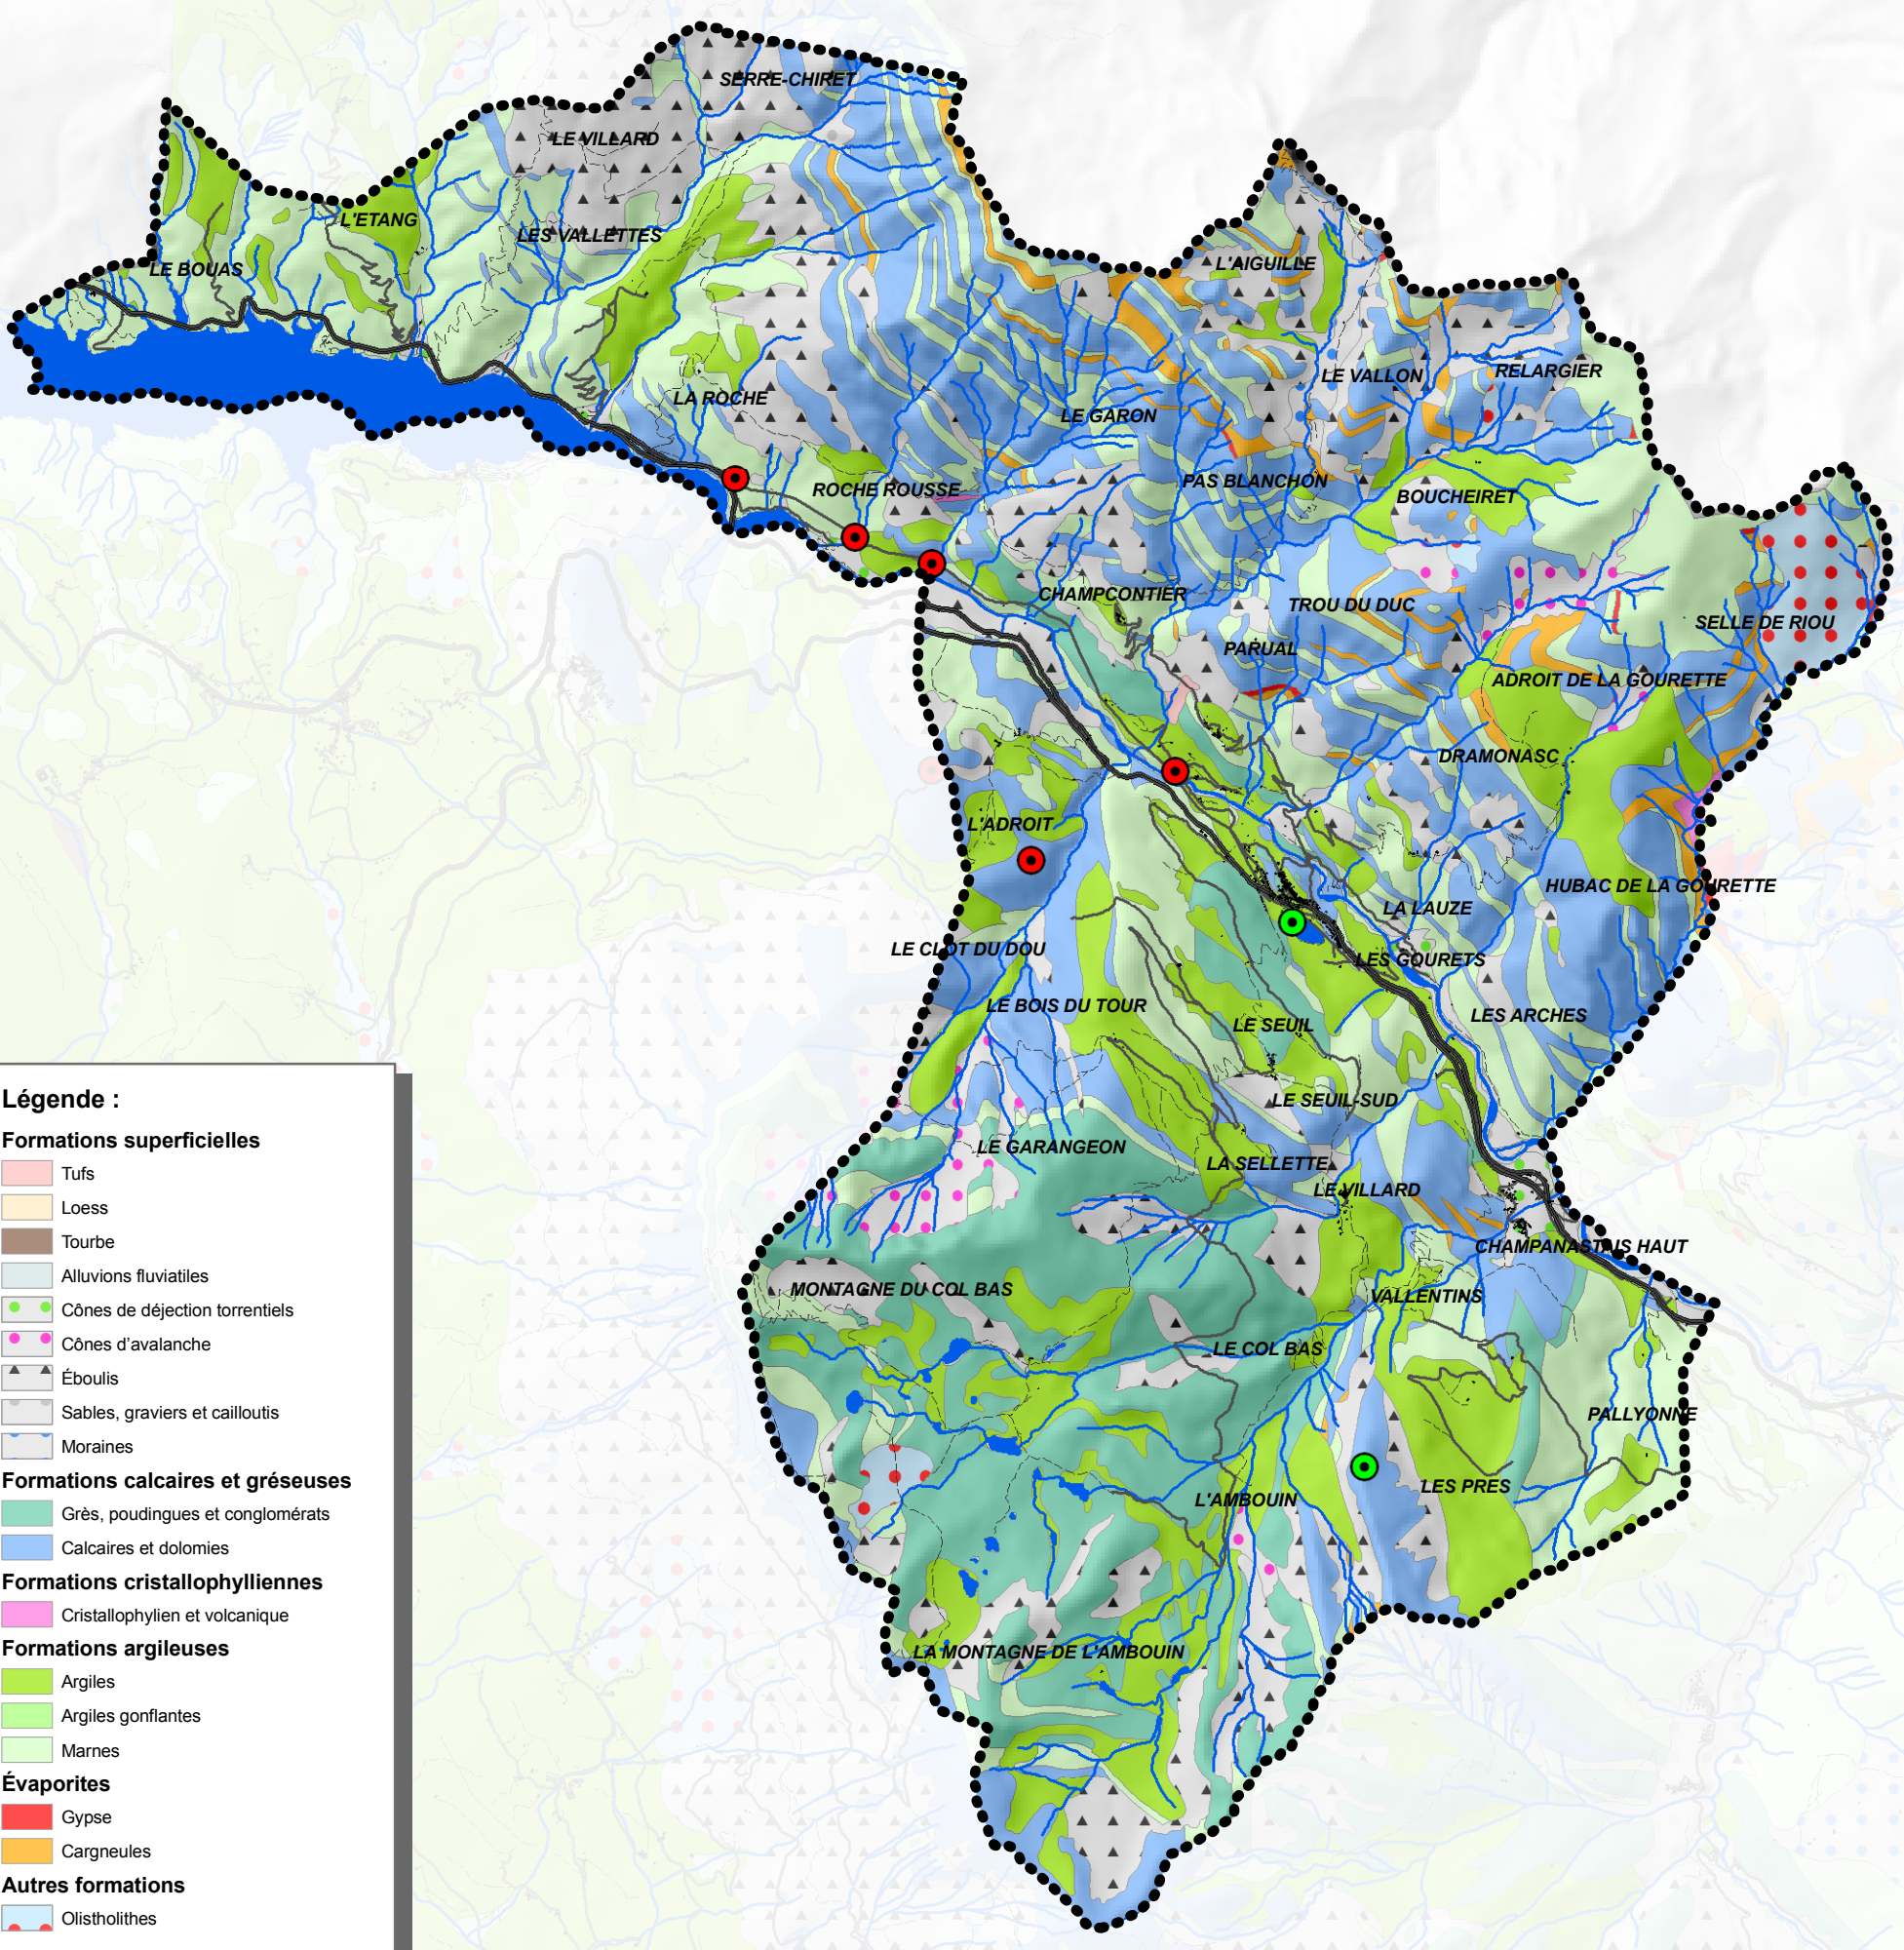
SERRE-CHIRET
LE VILLARD
L'ETANG
LES VALLETTES
LE BOUAS
L'AIGUILLE
LE VALLON
RELARGIER
LA ROCHE
LE GARON
PAS BLANCHON
BOUCHEIRET
ROCHE ROUSSE
CHAMPCONTIER
TROU DU DUC
SELLE DE RIOU
PARUAL
ADROIT DE LA GOURETTE
DRAMONASC
L'ADROIT
HUBAC DE LA GOURETTE
LA LAUZE
LE CLOT DU DOU
LES GOURETS
LE BOIS DU TOUR
LE SEUIL
LES ARCHES
LE SEUIL-SUD
LE GARANGEON
LA SELLETTE
LE VILLARD
CHAMPANASTAIS HAUT
MONTAGNE DU COL BAS
VALLENTINS
LE COL BAS
PALLYONNE
L'AMBOUIN
LES PRES
LA MONTAGNE DE L'AMBOUIN

Légende :
Formations superficielles
Tufs
Loess
Tourbe
Alluvions fluviatiles
Cônes de déjection torrentiels
Cônes d'avalanche
Éboulis
Sables, graviers et cailloutis
Moraines
Formations calcaires et gréseuses
Grès, poudingues et conglomérats
Calcaires et dolomies
Formations cristallophylliennes
Cristallophylien et volcanique
Formations argileuses
Argiles
Argiles gonflantes
Marnes
Évaporites
Gypse
Cargneules
Autres formations
Olistholithes